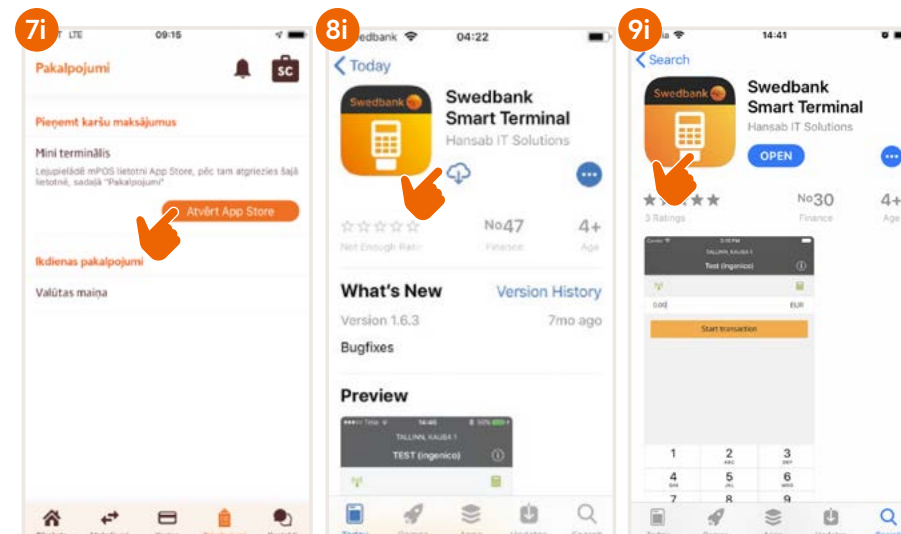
7i
LTE 09:15
Pakalpojumi
SC
Pieņemt karšu maksājumus
Mini terminālis
Lejupielādē mPOS lietotni App Store, pēc tam atgriezies šajā lietotnē, sadaļā "Pakalpojumi"
Atvērt App Store
Ikdienas pakalpojumi
Valūtas maiņa

8i
Swedbank 04:22
Today
Swedbank
Swedbank Smart Terminal
Hansab IT Solutions
Not Enough Ratings
No47
Finance
4+
Age
What's New
Version History
Version 1.6.3
7mo ago
Bugfixes
Preview
14:45
TALLINN, KAUBA 1
TEST (ingenico)
Today Games Apps Updates Search

9i
14:41
Search
Swedbank
Swedbank Smart Terminal
Hansab IT Solutions
OPEN
3 Ratings
No30
Finance
4+
Age
TALLINN, KAUBA 1
Test (ingenico)
0.00
EUR
Start transaction
1
2
3
4
5
6
7
8
9